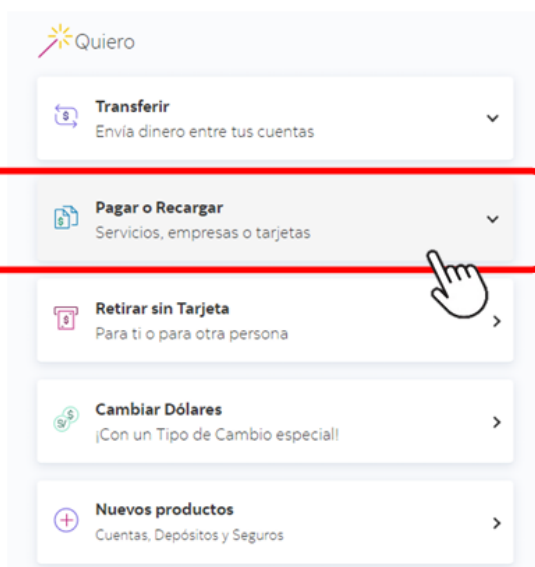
Quiero

Transferir
Envía dinero entre tus cuentas

Pagar o Recargar
Servicios, empresas o tarjetas

Retirar sin Tarjeta
Para ti o para otra persona

Cambiar Dólares
¡Con un Tipo de Cambio especial!

Nuevos productos
Cuentas, Depósitos y Seguros